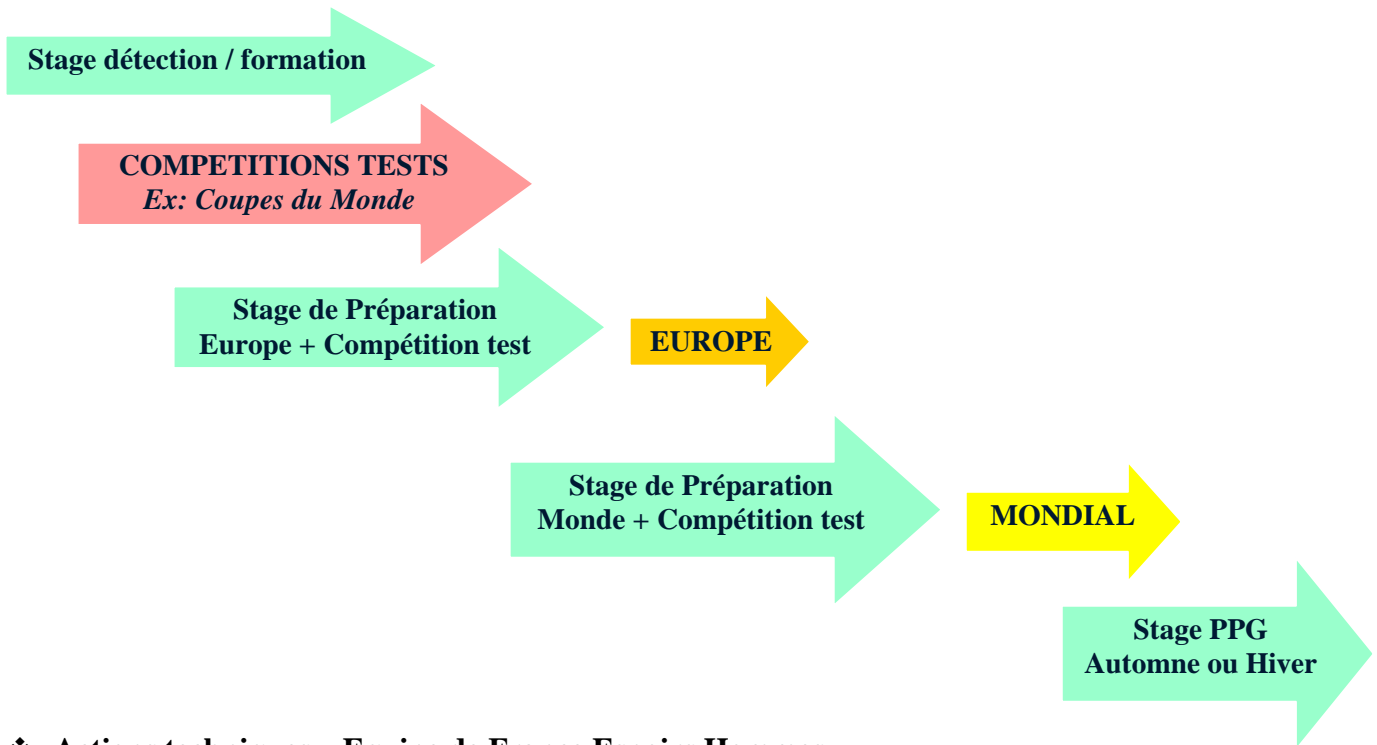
Stage détection / formation

COMPETITIONS TESTS
*Ex: Coupes du Monde*

Stage de Préparation
Europe + Compétition test

EUROPE

Stage de Préparation
Monde + Compétition test

MONDIAL

Stage PPG
Automne ou Hiver

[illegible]